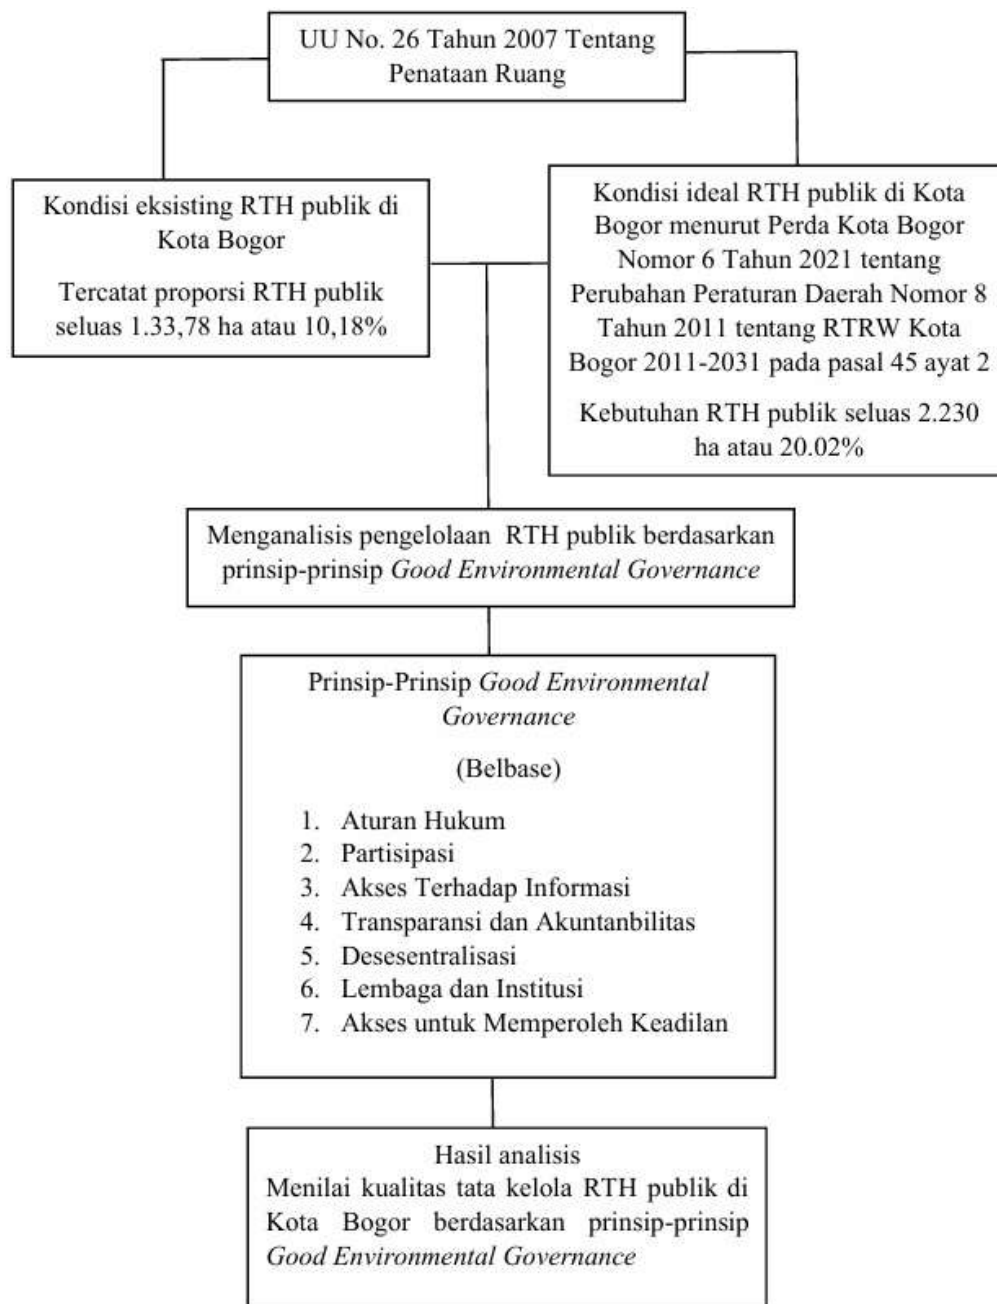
UU No. 26 Tahun 2007 Tentang Penataan Ruang

Kondisi eksisting RTH publik di Kota Bogor

Tercatat proporsi RTH publik seluas 1.33,78 ha atau 10,18%

Kondisi ideal RTH publik di Kota Bogor menurut Perda Kota Bogor Nomor 6 Tahun 2021 tentang Perubahan Peraturan Daerah Nomor 8 Tahun 2011 tentang RTRW Kota Bogor 2011-2031 pada pasal 45 ayat 2

Kebutuhan RTH publik seluas 2.230 ha atau 20.02%

Menganalisis pengelolaan RTH publik berdasarkan prinsip-prinsip Good Environmental Governance

Prinsip-Prinsip Good Environmental Governance

(Belbase)

1. Aturan Hukum
2. Partisipasi
3. Akses Terhadap Informasi
4. Transparansi dan Akuntanbilitas
5. Desesentralisasi
6. Lembaga dan Institusi
7. Akses untuk Memperoleh Keadilan

Hasil analisis
Menilai kualitas tata kelola RTH publik di Kota Bogor berdasarkan prinsip-prinsip Good Environmental Governance